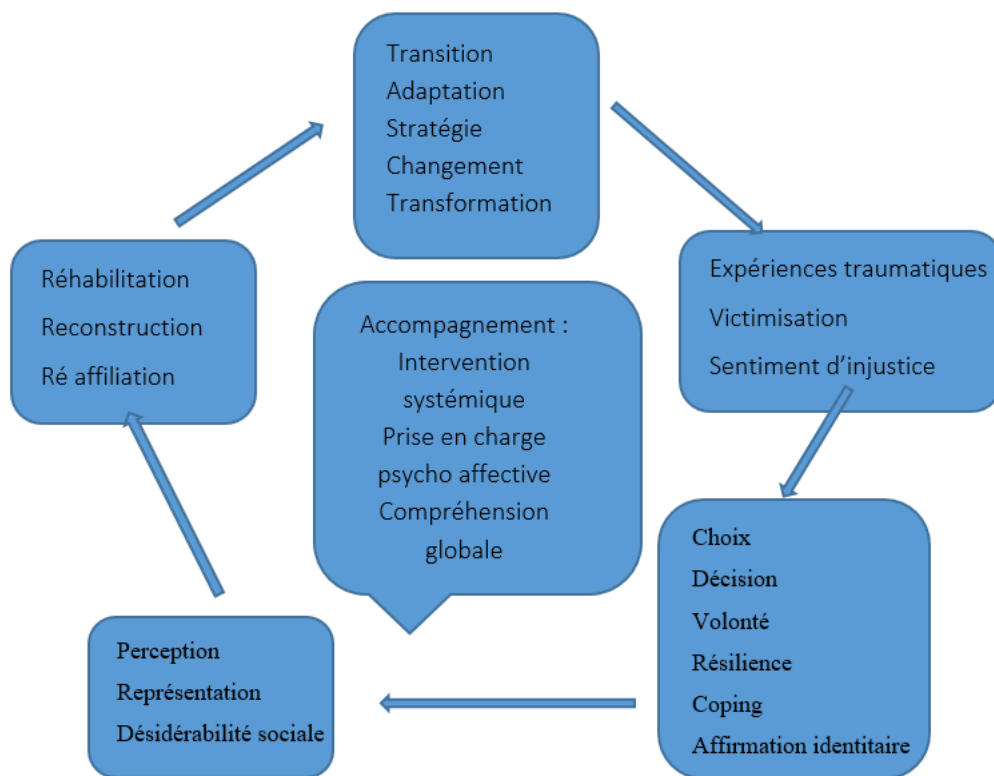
Transition
Adaptation
Stratégie
Changement
Transformation

Expériences traumatiques
Victimisation
Sentiment d'injustice

Choix
Décision
Volonté
Résilience
Coping
Affirmation identitaire

Perception
Représentation
Désidérabilité sociale

Réhabilitation
Reconstruction
Ré affiliation

Accompagnement :
Intervention systémique
Prise en charge psycho affective
Compréhension globale